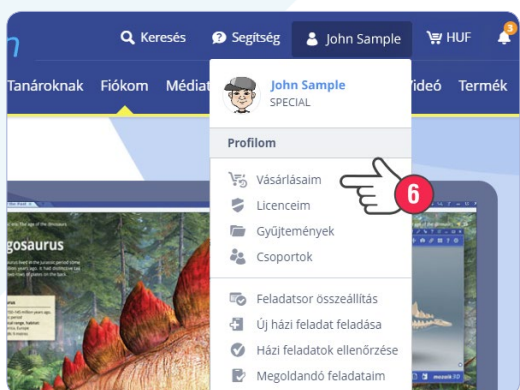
Keresés
Segítség
John Sample
HUF
3
Tanároknak
Fiókom
Médiat
Videó
Termék
John Sample
SPECIAL
Profilom
Vásárlásaim
6
Licenceim
Gyűjtemények
Csoportok
Feladatsor összeállítás
Új házi feladat feladása
Házi feladatok ellenőrzése
Megoldandó feladataim
gosaurus